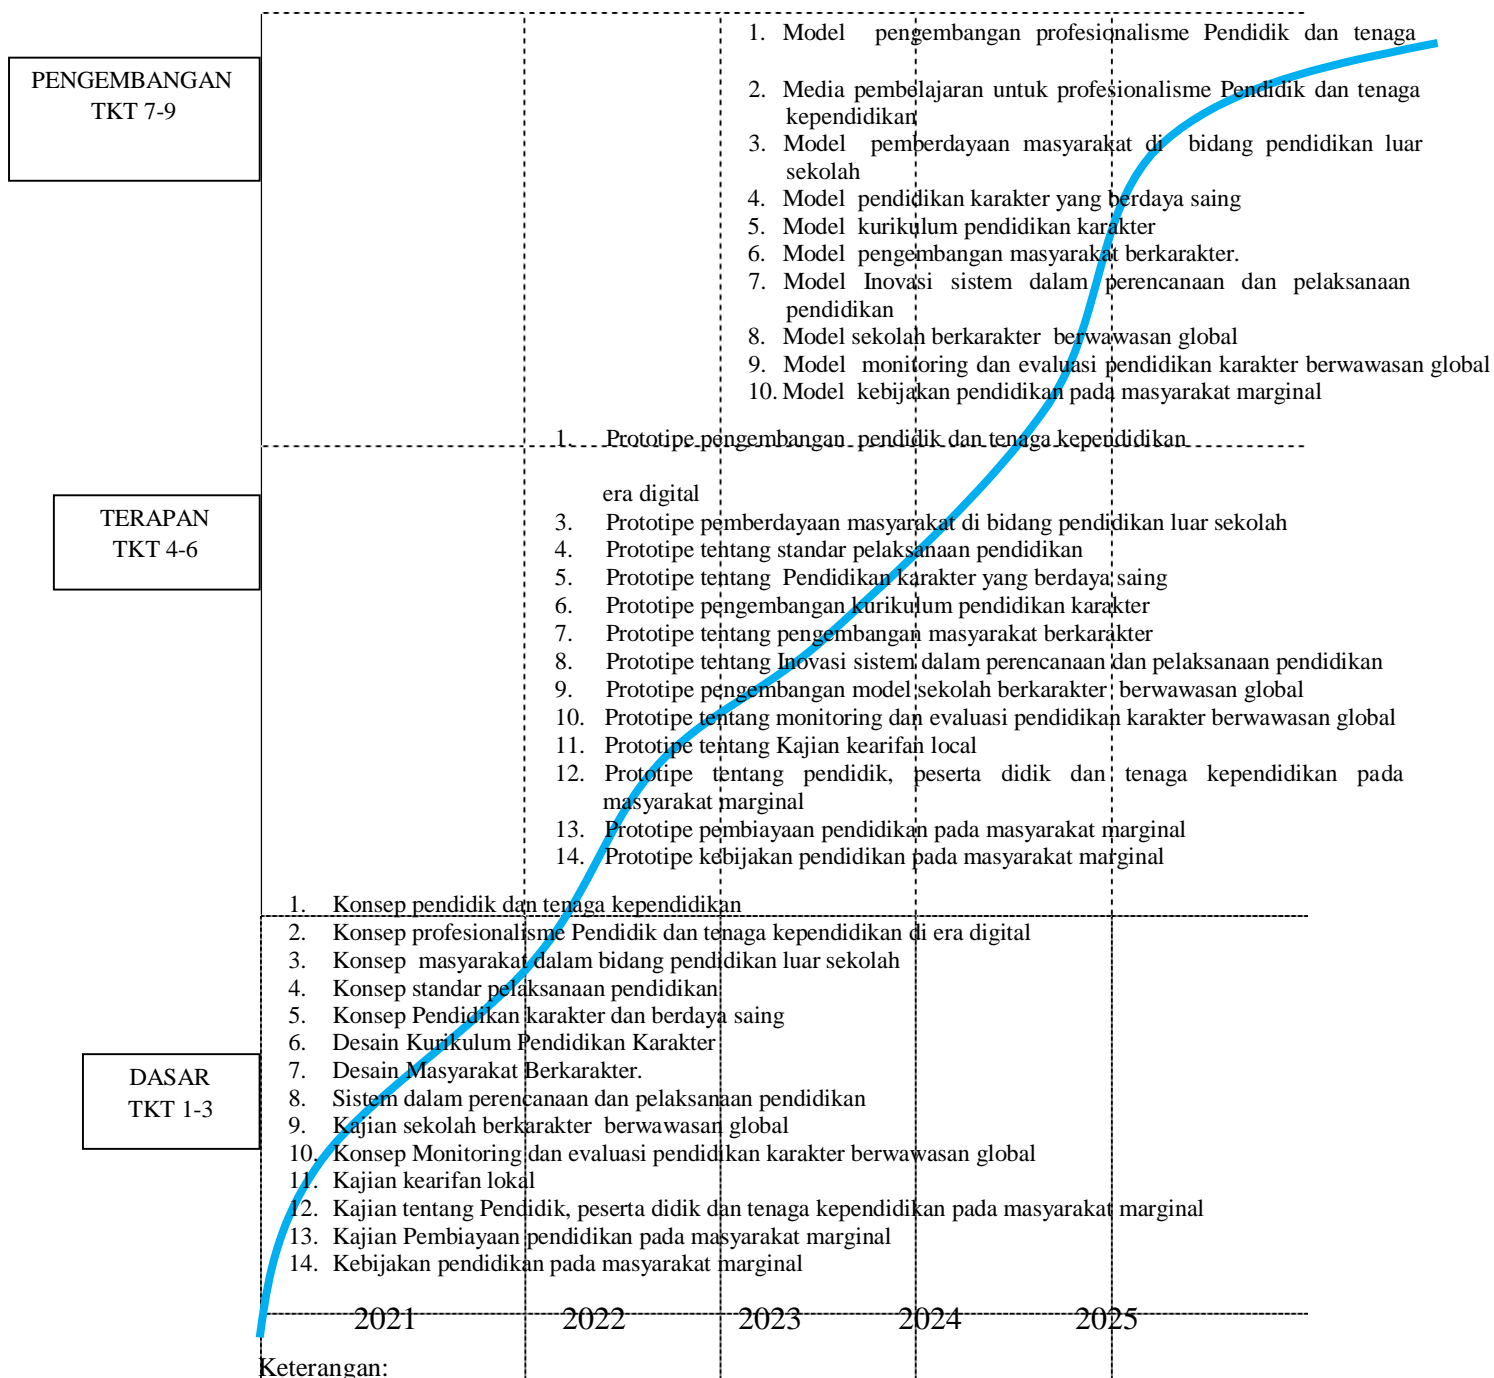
PENGEMBANGAN TKT 7-9

1. Model pengembangan profesionalisme Pendidik dan tenaga

2. Media pembelajaran untuk profesionalisme Pendidik dan tenaga kependidikan
3. Model pemberdayaan masyarakat di bidang pendidikan luar sekolah
4. Model pendidikan karakter yang berdaya saing
5. Model kurikulum pendidikan karakter
6. Model pengembangan masyarakat berkarakter.
7. Model Inovasi sistem dalam perencanaan dan pelaksanaan pendidikan
8. Model sekolah berkarakter berwawasan global
9. Model monitoring dan evaluasi pendidikan karakter berwawasan global
10. Model kebijakan pendidikan pada masyarakat marginal

TERAPAN TKT 4-6

1. Prototipe pengembangan pendidik dan tenaga kependidikan

era digital
3. Prototipe pemberdayaan masyarakat di bidang pendidikan luar sekolah
4. Prototipe tentang standar pelaksanaan pendidikan
5. Prototipe tentang Pendidikan karakter yang berdaya saing
6. Prototipe pengembangan kurikulum pendidikan karakter
7. Prototipe tentang pengembangan masyarakat berkarakter
8. Prototipe tentang Inovasi sistem dalam perencanaan dan pelaksanaan pendidikan
9. Prototipe pengembangan model sekolah berkarakter berwawasan global
10. Prototipe tentang monitoring dan evaluasi pendidikan karakter berwawasan global
11. Prototipe tentang Kajian kearifan local
12. Prototipe tentang pendidik, peserta didik dan tenaga kependidikan pada masyarakat marginal
13. Prototipe pembiayaan pendidikan pada masyarakat marginal
14. Prototipe kebijakan pendidikan pada masyarakat marginal

DASAR TKT 1-3

1. Konsep pendidik dan tenaga kependidikan
2. Konsep profesionalisme Pendidik dan tenaga kependidikan di era digital
3. Konsep masyarakat dalam bidang pendidikan luar sekolah
4. Konsep standar pelaksanaan pendidikan
5. Konsep Pendidikan karakter dan berdaya saing
6. Desain Kurikulum Pendidikan Karakter
7. Desain Masyarakat Berkarakter.
8. Sistem dalam perencanaan dan pelaksanaan pendidikan
9. Kajian sekolah berkarakter berwawasan global
10. Konsep Monitoring dan evaluasi pendidikan karakter berwawasan global
11. Kajian kearifan lokal
12. Kajian tentang Pendidik, peserta didik dan tenaga kependidikan pada masyarakat marginal
13. Kajian Pembiayaan pendidikan pada masyarakat marginal
14. Kebijakan pendidikan pada masyarakat marginal

2021 2022 2023 2024 2025

Keterangan: